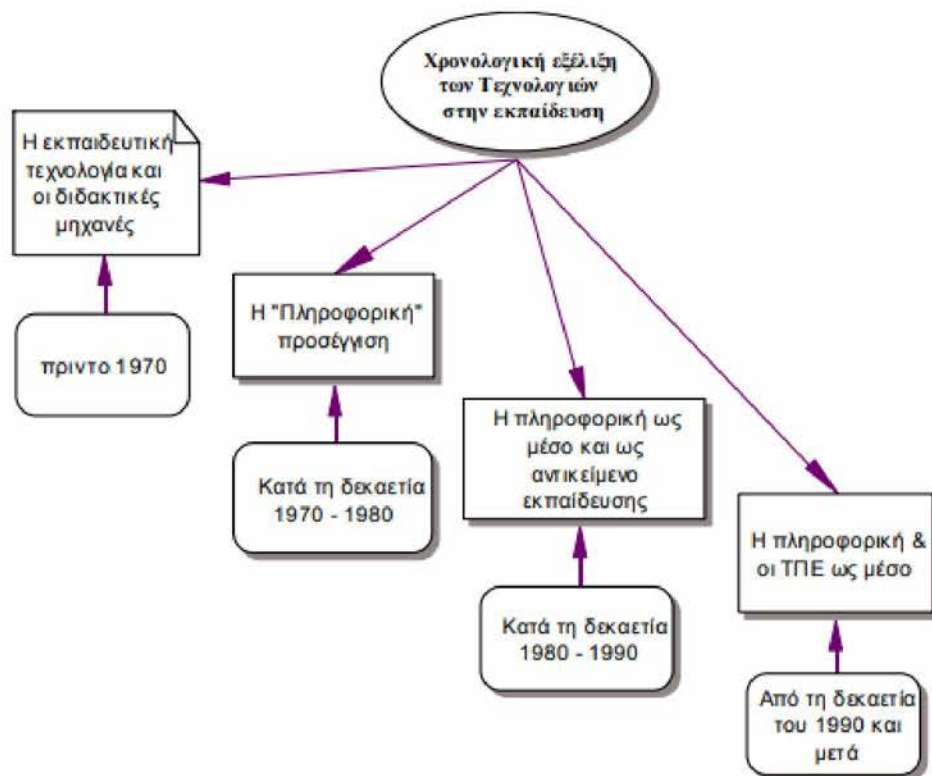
Χρονολογική εξέλιξη των Τεχνολογιών στην εκπαίδευση

Η εκπαιδευτική τεχνολογία και οι διδακτικές μηχανές

πριν το 1970

Η "Πληροφορική" προσέγγιση

Κατά τη δεκαετία 1970 - 1980

Η πληροφορική ως μέσο και ως αντικείμενο εκπαίδευσης

Κατά τη δεκαετία 1980 - 1990

Η πληροφορική & οι ΤΠΕ ως μέσο

Από τη δεκαετία του 1990 και μετά